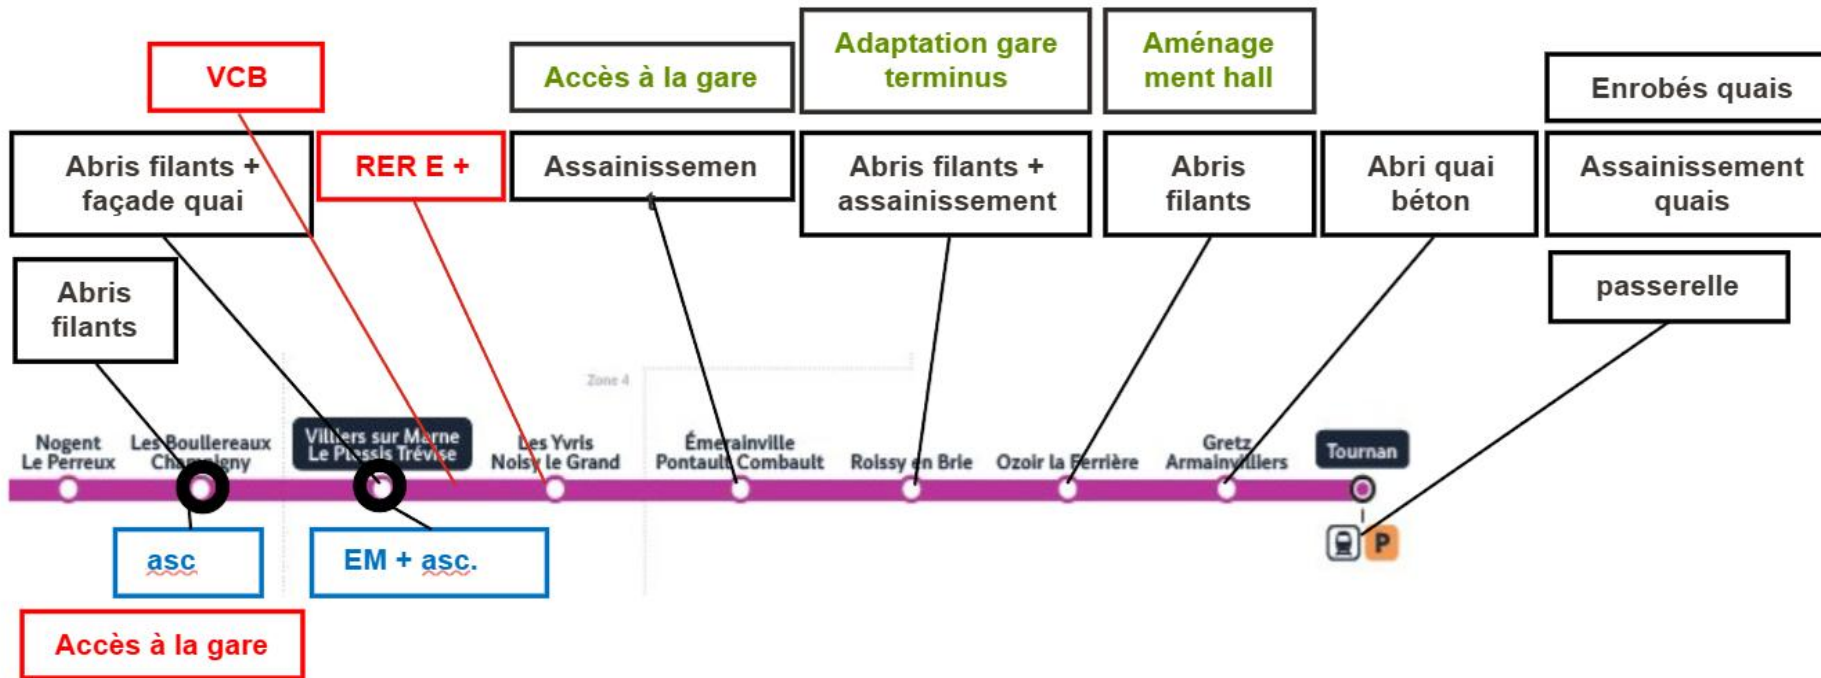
VCB

Accès à la gare

Adaptation gare terminus

Aménagement hall

Enrobés quais

Abris filants + façade quai

RER E +

Assainissemen

Abris filants + assainissement

Abris filants

Abri quai béton

Assainissement quais

Abris filants

passerelle

Zone 4

Nogent Le Perreux

Les Boullereaux Champigny

Villiers sur Marne Le Plessis Trévise

Les Yvris Noisy le Grand

Émerainville Pontault Combault

Roissy en Brie

Ozoir la Ferrière

Gretz Armainvilliers

Tournan

P

asc

EM + asc.

Accès à la gare